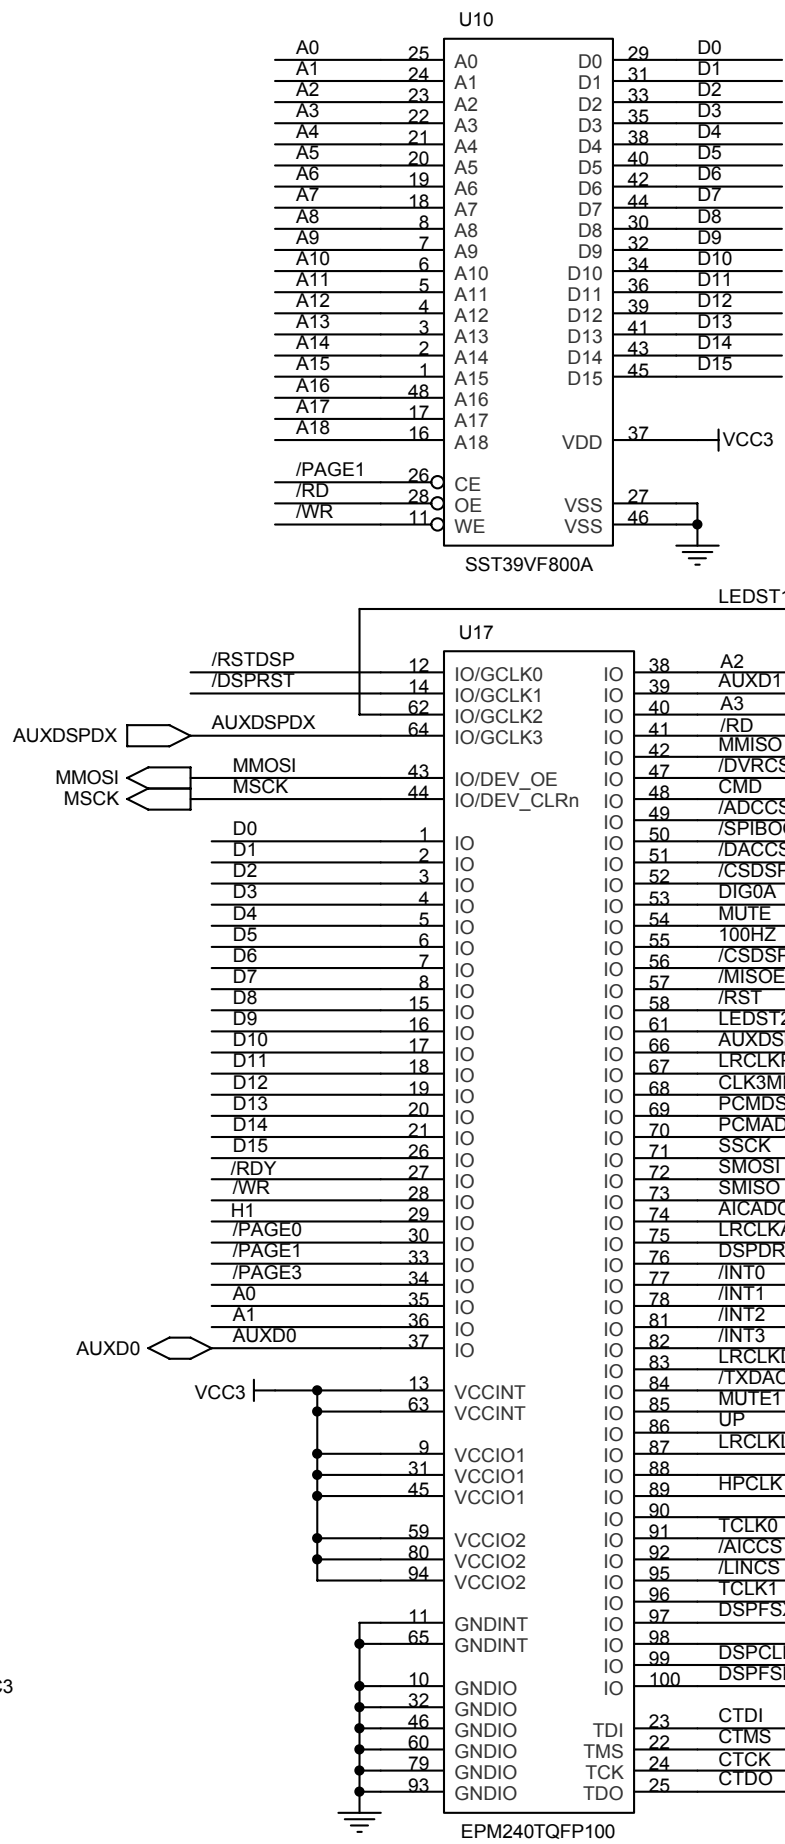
U10

A0 25 A0
A1 24 A1
A2 23 A2
A3 22 A3
A4 21 A4
A5 20 A5
A6 19 A6
A7 18 A7
A8 8 A8
A9 7 A9
A10 6 A10
A11 5 A11
A12 4 A12
A13 3 A13
A14 2 A14
A15 1 A15
A16 48 A16
A17 17 A17
A18 16 A18
/PAGE1 26 CE
/RD 28 OE
/WR 11 WE

D0 29 D0
D1 31 D1
D2 33 D2
D3 35 D3
D4 38 D4
D5 40 D5
D6 42 D6
D7 44 D7
D8 30 D8
D9 32 D9
D10 34 D10
D11 36 D11
D12 39 D12
D13 41 D13
D14 43 D14
D15 45 D15
VDD 37 VCC3
VSS 27
VSS 46

SST39VF800A

LEDST1

U17

/RSTDSP 12 IO/GCLK0
/DSPRST 14 IO/GCLK1
62 IO/GCLK2
AUXDSPDX AUXDSPDX 64 IO/GCLK3
MMOSI MMOSI 43 IO/DEV_OE
MSCK MSCK 44 IO/DEV_CLRn
D0 1 IO
D1 2 IO
D2 3 IO
D3 4 IO
D4 5 IO
D5 6 IO
D6 7 IO
D7 8 IO
D8 15 IO
D9 16 IO
D10 17 IO
D11 18 IO
D12 19 IO
D13 20 IO
D14 21 IO
D15 26 IO
/RDY 27 IO
/WR 28 IO
H1 29 IO
/PAGE0 30 IO
/PAGE1 33 IO
/PAGE3 34 IO
A0 35 IO
A1 36 IO
AUXD0 AUXD0 37 IO
VCC3 13 VCCINT
63 VCCINT
9 VCCIO1
31 VCCIO1
45 VCCIO1
59 VCCIO2
80 VCCIO2
94 VCCIO2
11 GNDINT
65 GNDINT
10 GNDIO
32 GNDIO
46 GNDIO
60 GNDIO
79 GNDIO
93 GNDIO

IO 38 A2
IO 39 AUXD1
IO 40 A3
IO 41 /RD
IO 42 MMISO
IO 47 /DVRCS
IO 48 CMD
IO 49 /ADCCS
IO 50 /SPIBO
IO 51 /DACCS
IO 52 /CSDSP
IO 53 DIG0A
IO 54 MUTE
IO 55 100HZ
IO 56 /CSDSP
IO 57 /MISOE
IO 58 /RST
IO 61 LEDST2
IO 66 AUXDS
IO 67 LRCLKI
IO 68 CLK3M
IO 69 PCMDS
IO 70 PCMAD
IO 71 SSCK
IO 72 SMOSI
IO 73 SMISO
IO 74 AICADC
IO 75 LRCLKA
IO 76 DSPDR
IO 77 /INT0
IO 78 /INT1
IO 81 /INT2
IO 82 /INT3
IO 83 LRCLKD
IO 84 /TXDAC
IO 85 MUTE1
IO 86 UP
IO 87 LRCLKI
IO 88
IO 89 HPCLK
IO 90
IO 91 TCLK0
IO 92 /AICCS
IO 95 /LINCS
IO 96 TCLK1
IO 97 DSPFSX
IO 98
IO 99 DSPCLI
IO 100 DSPFSI
TDI 23 CTDI
TMS 22 CTMS
TCK 24 CTCK
TDO 25 CTDO

EPM240TQFP100

C3